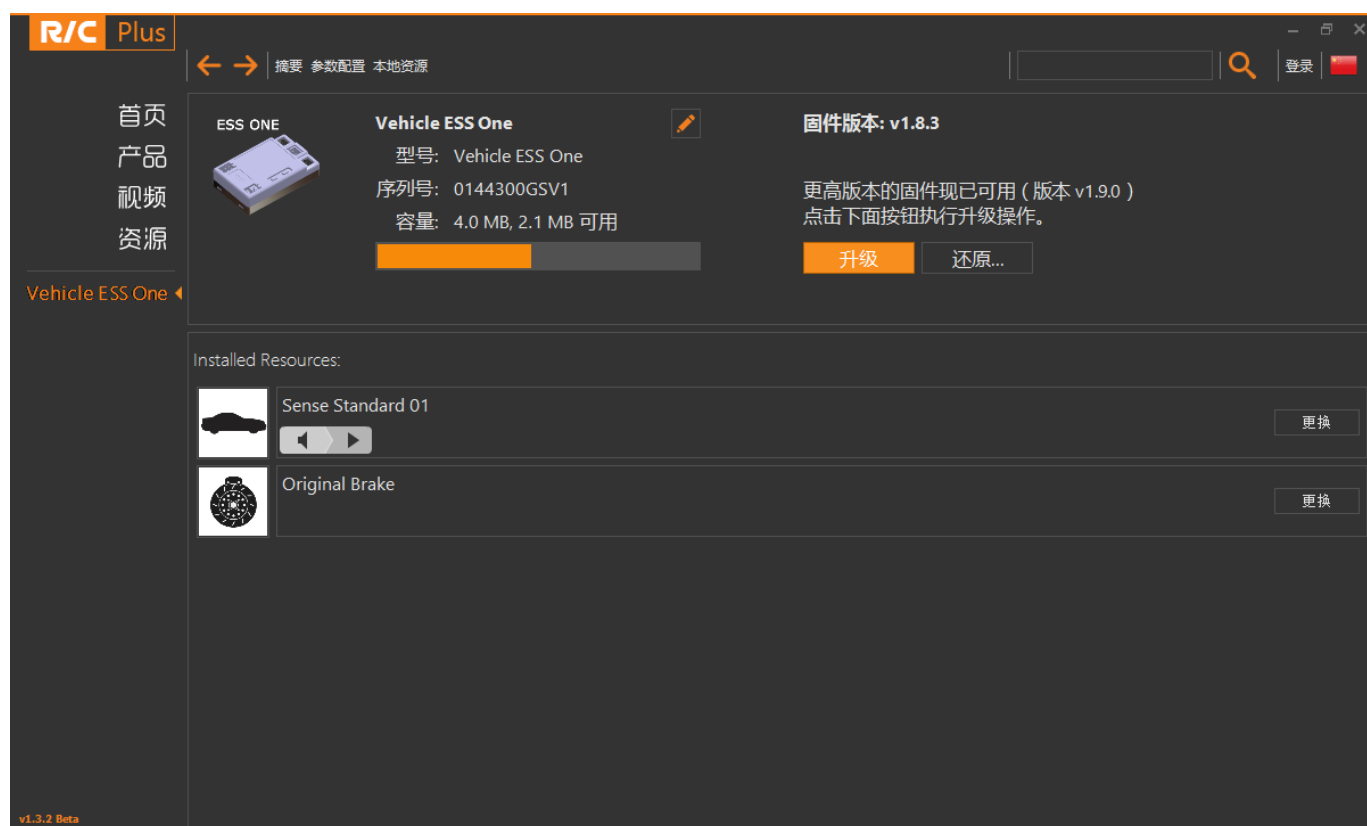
R/C Plus

摘要 参数配置 本地资源

登录

首页
产品
视频
资源

Vehicle ESS One

ESS ONE

Vehicle ESS One
型号: Vehicle ESS One
序列号: 0144300GSV1
容量: 4.0 MB, 2.1 MB 可用

固件版本: v1.8.3

更高版本的固件现已可用 ( 版本 v1.9.0 )
点击下面按钮执行升级操作。

升级 还原...

Installed Resources:

Sense Standard 01
更换

Original Brake
更换

v1.3.2 Beta